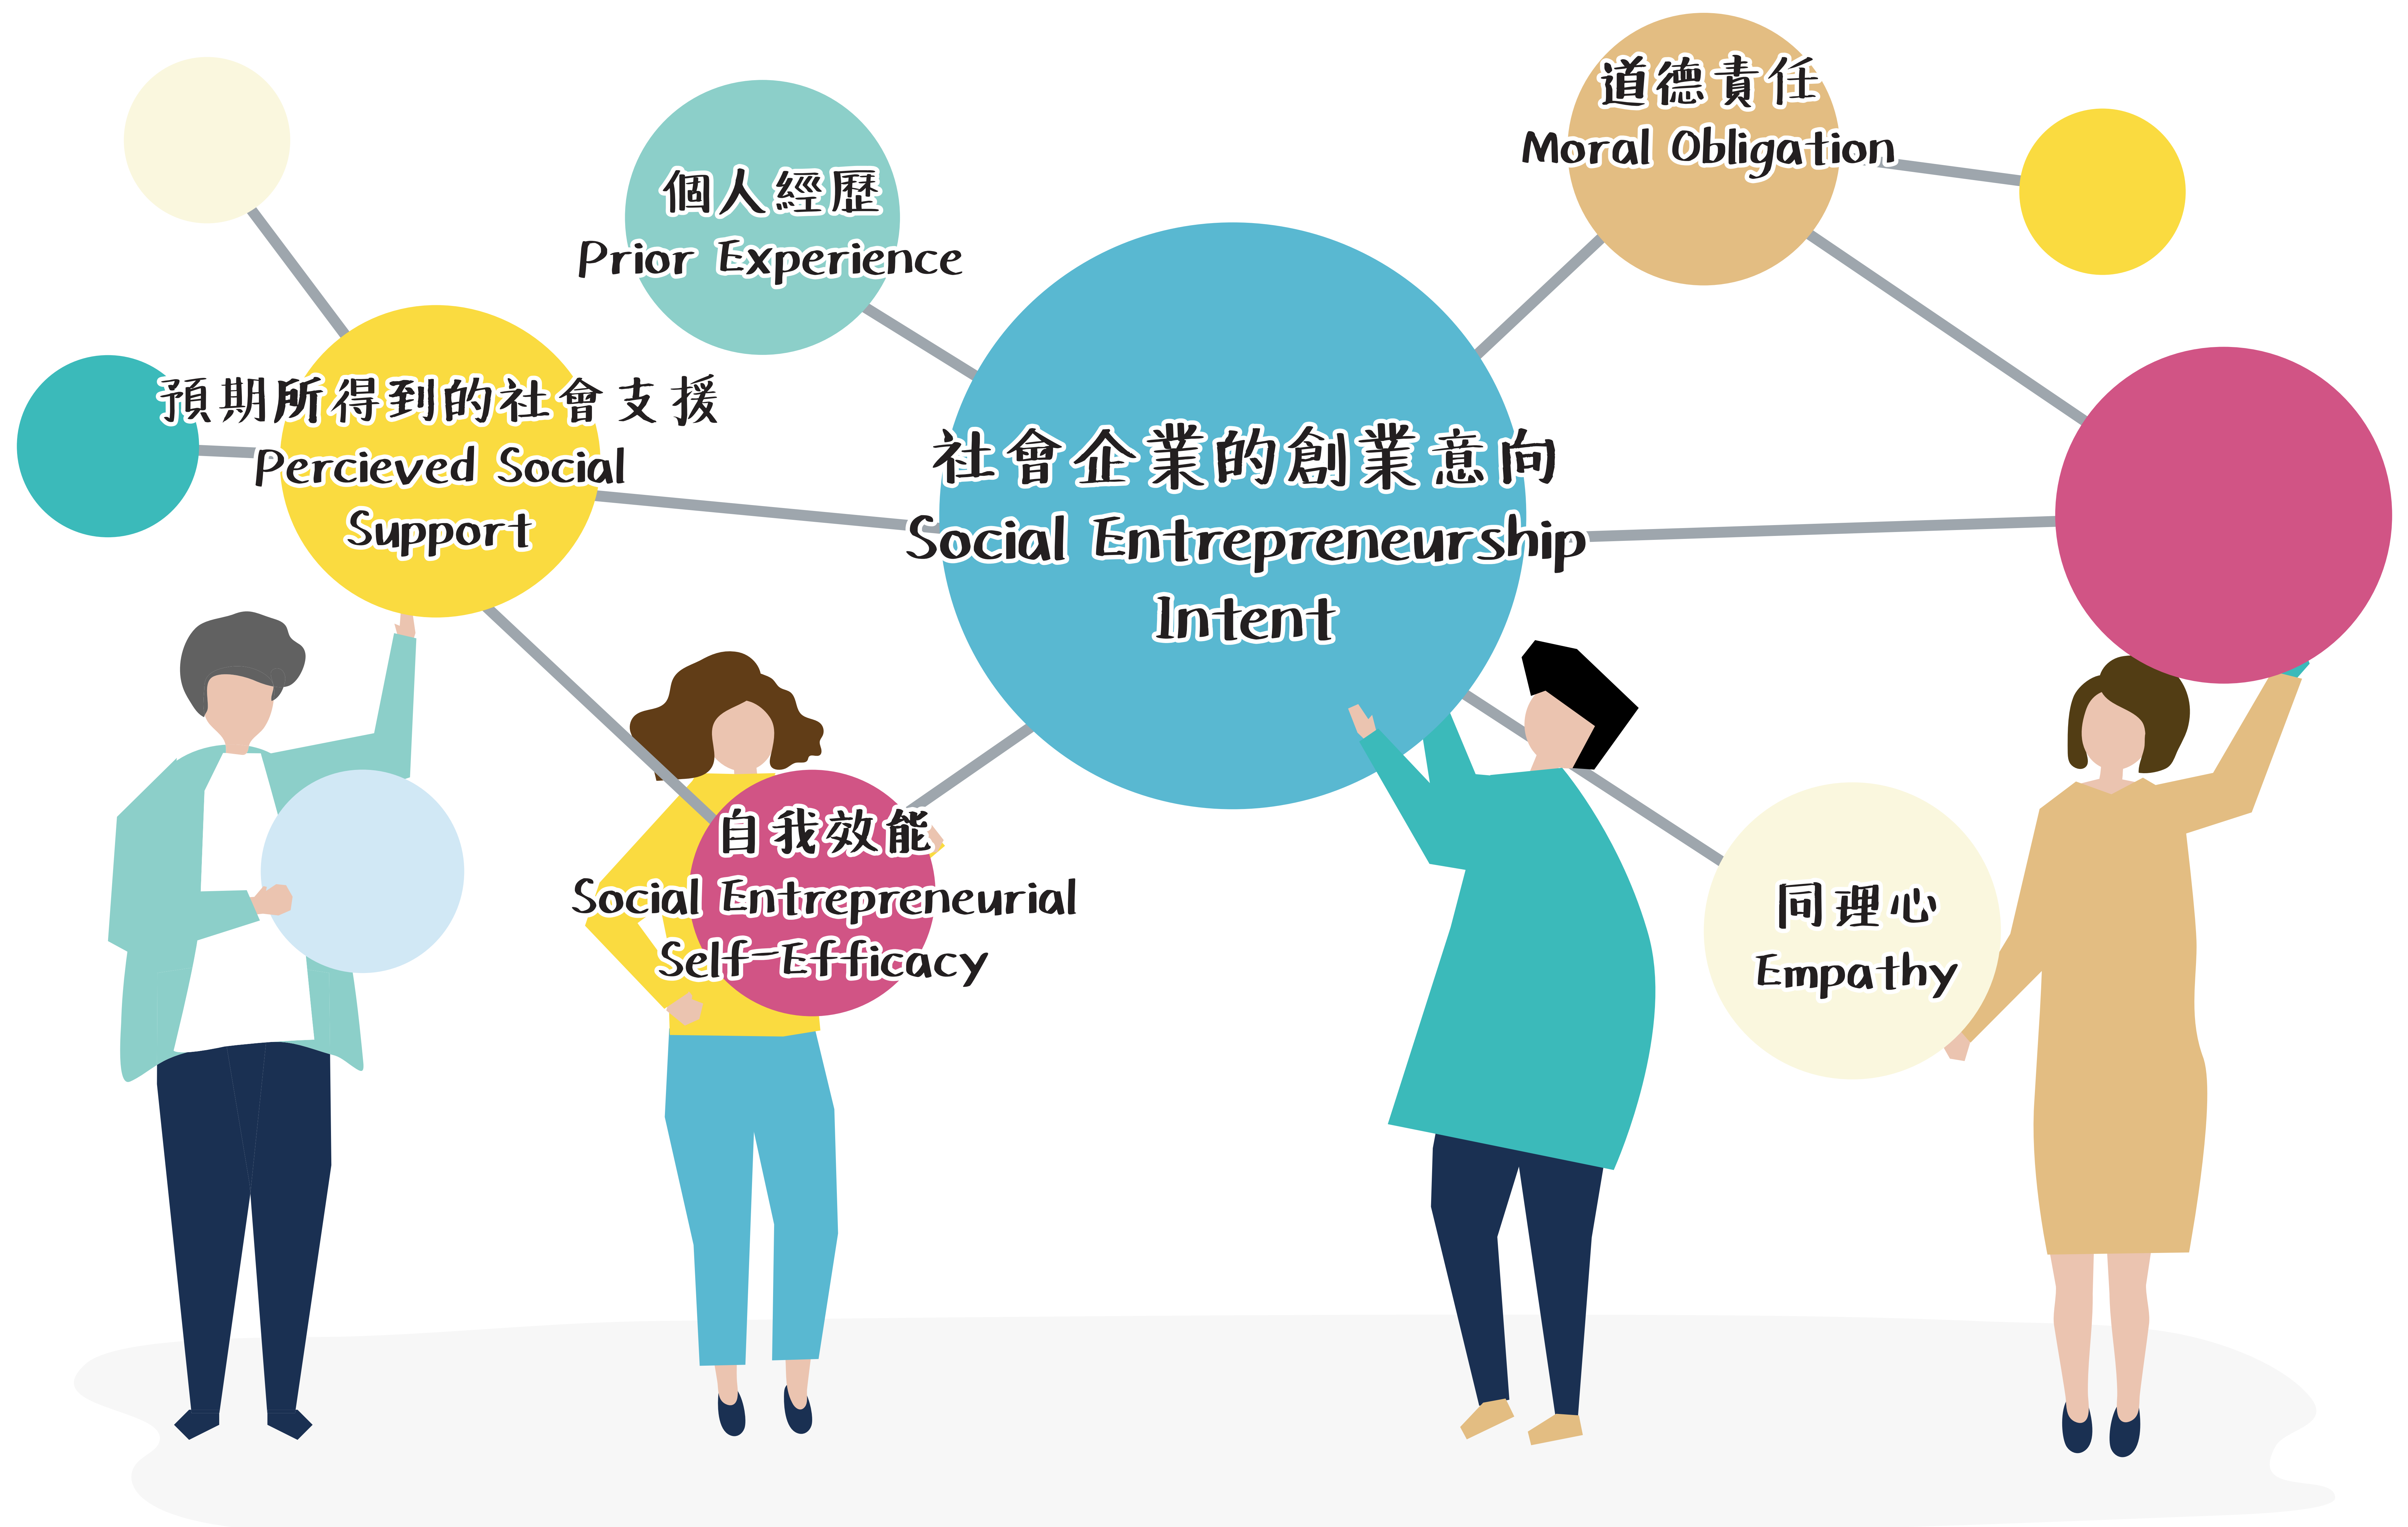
道德責任
Moral Obligation

個人經歷
Prior Experience

預期所得到的社會支援
Percieved Social Support

社會企業的創業意向
Social Entrepreneurship Intent

自我效能
Social Entrepreneurial Self-Efficacy

同理心
Empathy